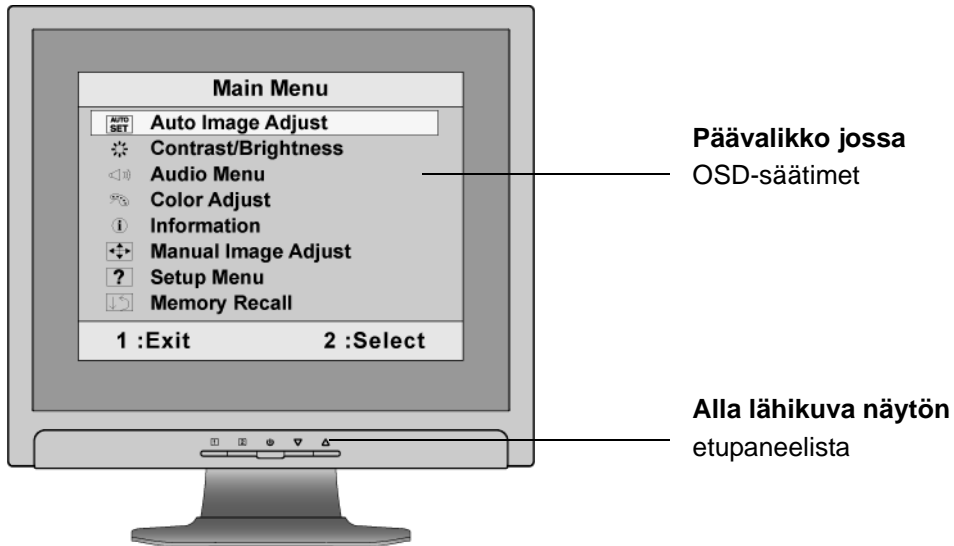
Main Menu
AUTO SET Auto Image Adjust
Contrast/Brightness
Audio Menu
Color Adjust
Information
Manual Image Adjust
? Setup Menu
Memory Recall
1 :Exit 2 :Select

Päävalikko jossa
OSD-säätimet

Alla lähikuva näytön
etupaneelista